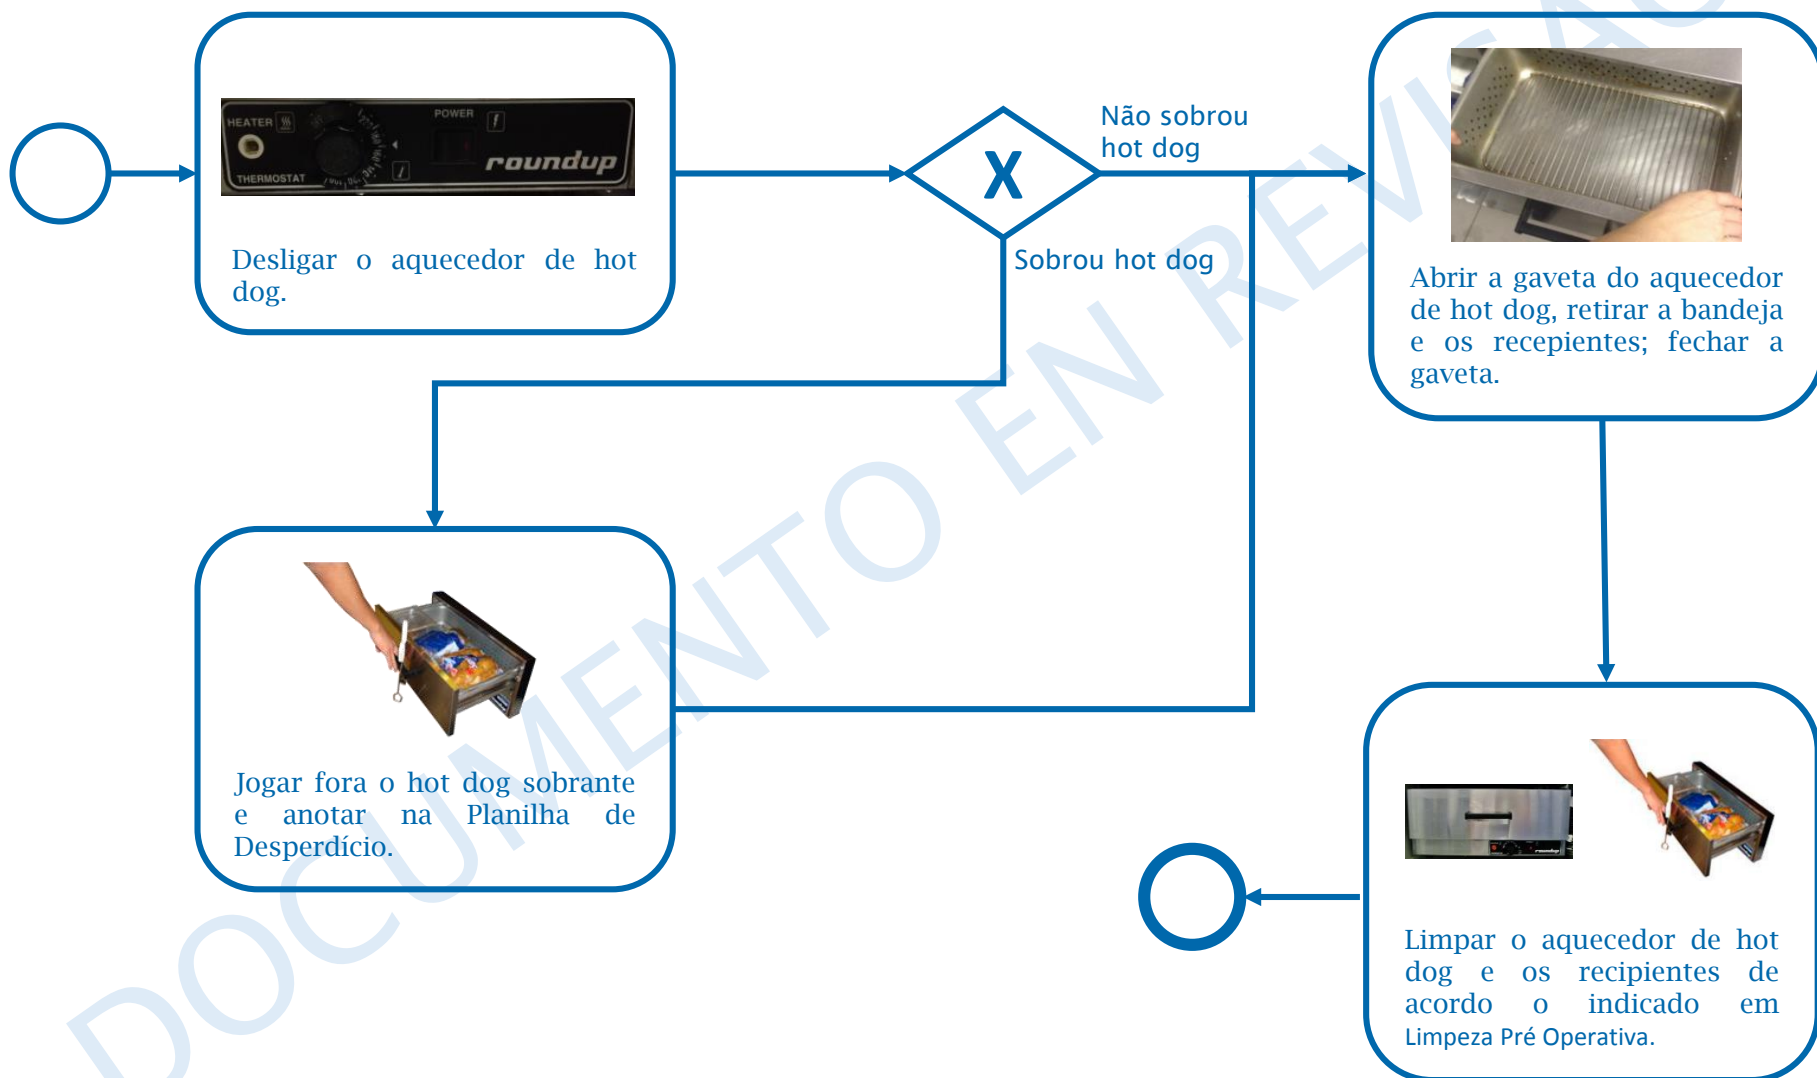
HEATER
THERMOSTAT
POWER
roundup

Desligar o aquecedor de hot dog.

X

Não sobrou hot dog

Sobrou hot dog

Abrir a gaveta do aquecedor de hot dog, retirar a bandeja e os recepientes; fechar a gaveta.

Jogar fora o hot dog sobrante e anotar na Planilha de Desperdício.

Limpar o aquecedor de hot dog e os recipientes de acordo o indicado em Limpeza Pré Operativa.

DOCUMENTO EN REVISÃO